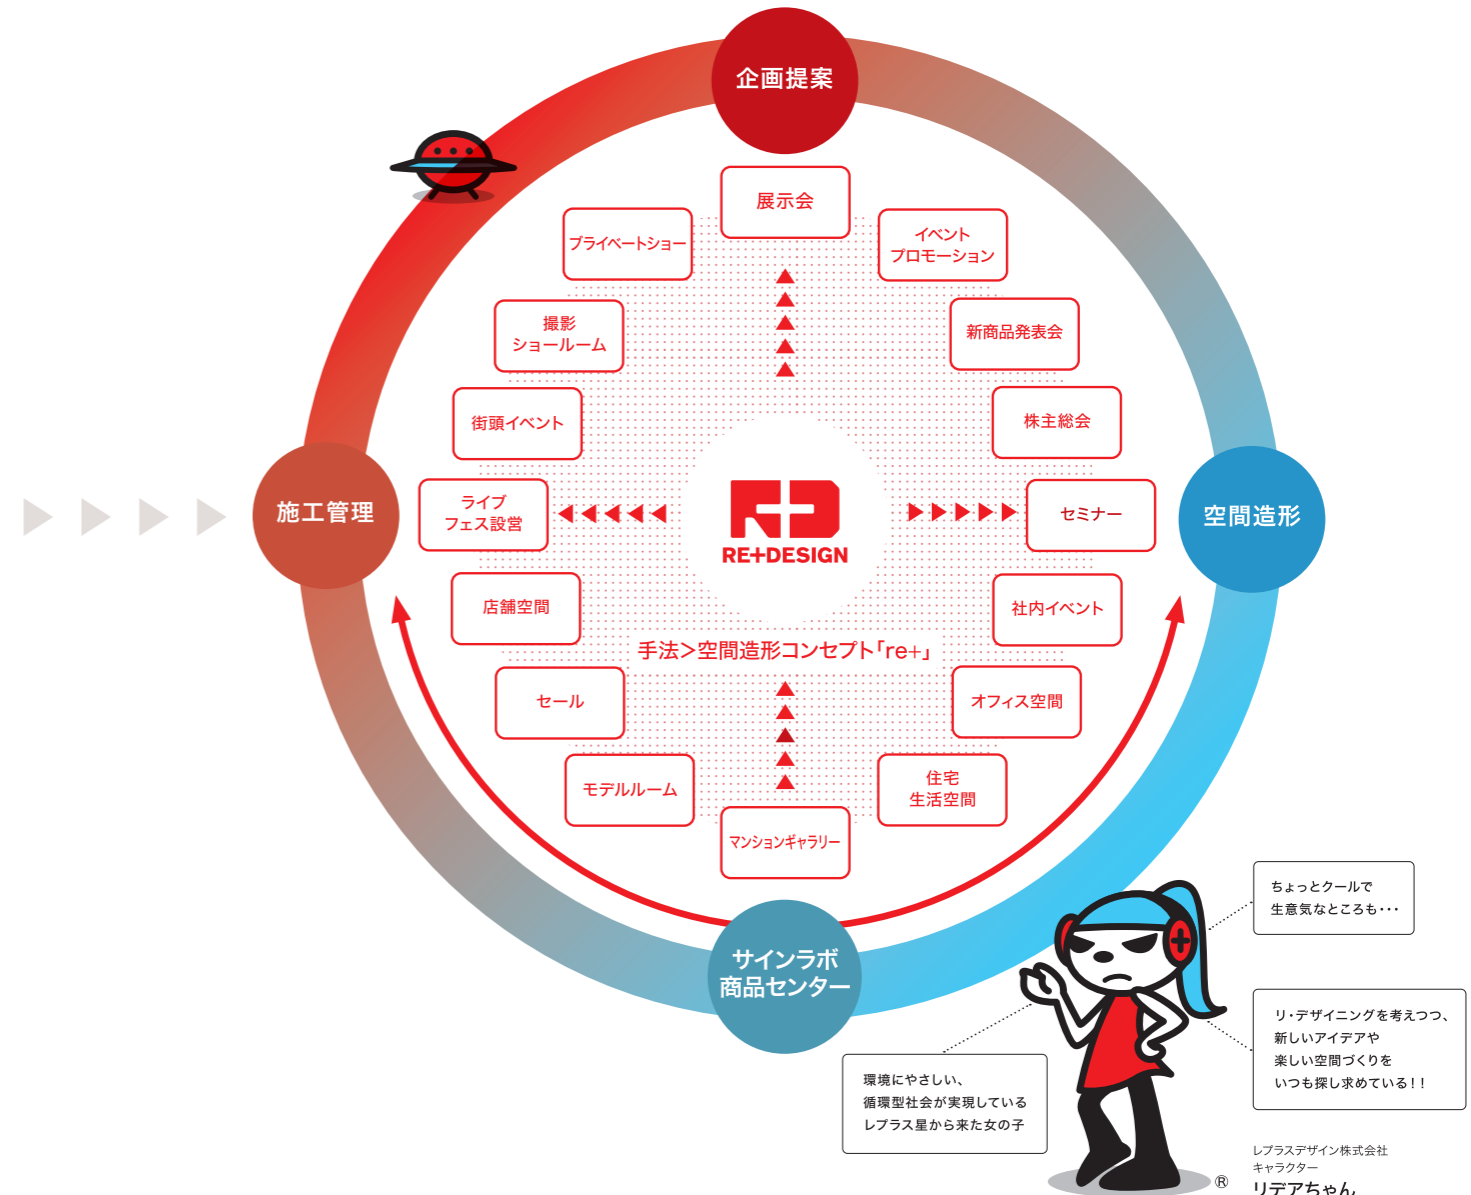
企画提案

展示会

プライベートショー

イベント
プロモーション

撮影
ショールーム

新商品発表会

街頭イベント

株主総会

施工管理

ライブ
フェス設営

RE+DESIGN

セミナー

空間造形

店舗空間

社内イベント

手法>空間造形コンセプト「re+」

セール

オフィス空間

モデルルーム

住宅
生活空間

マンションギャラリー

サインラボ
商品センター

ちょっとクールで
生意気なところも･･･

リ・デザイニングを考えつつ、
新しいアイデアや
楽しい空間づくりを
いつも探し求めている!!

環境にやさしい、
循環型社会が実現している
レプラス星から来た女の子

®

レプラスデザイン株式会社
キャラクター
リデアちゃん